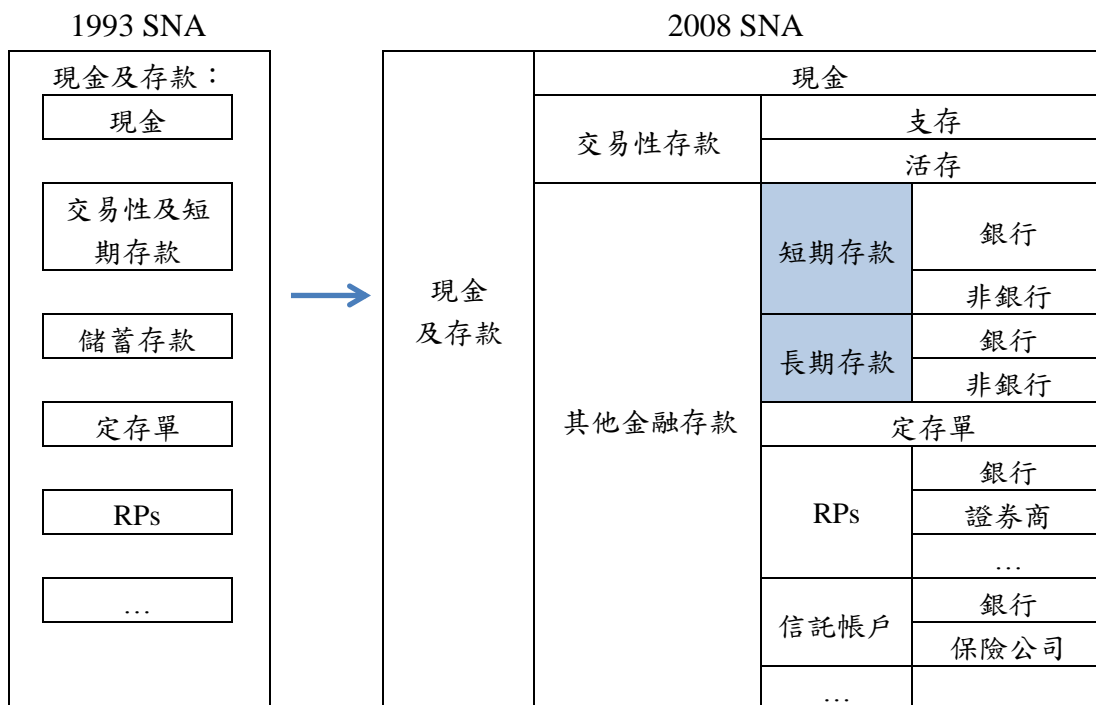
1993 SNA

現金及存款：

現金

交易性及短期存款

儲蓄存款

定存單

RPs

…

2008 SNA

| 現金及存款 | 現金 | | |
|---|---|---|---|
| | 交易性存款 | 支存 | |
| | | 活存 | |
| | 其他金融存款 | 短期存款 | 銀行 |
| | | | 非銀行 |
| | | 長期存款 | 銀行 |
| | | | 非銀行 |
| | | 定存單 | |
| | | RPs | 銀行 |
| | | | 證券商 |
| | | | … |
| | | 信託帳戶 | 銀行 |
| | | | 保險公司 |
| | | … | |